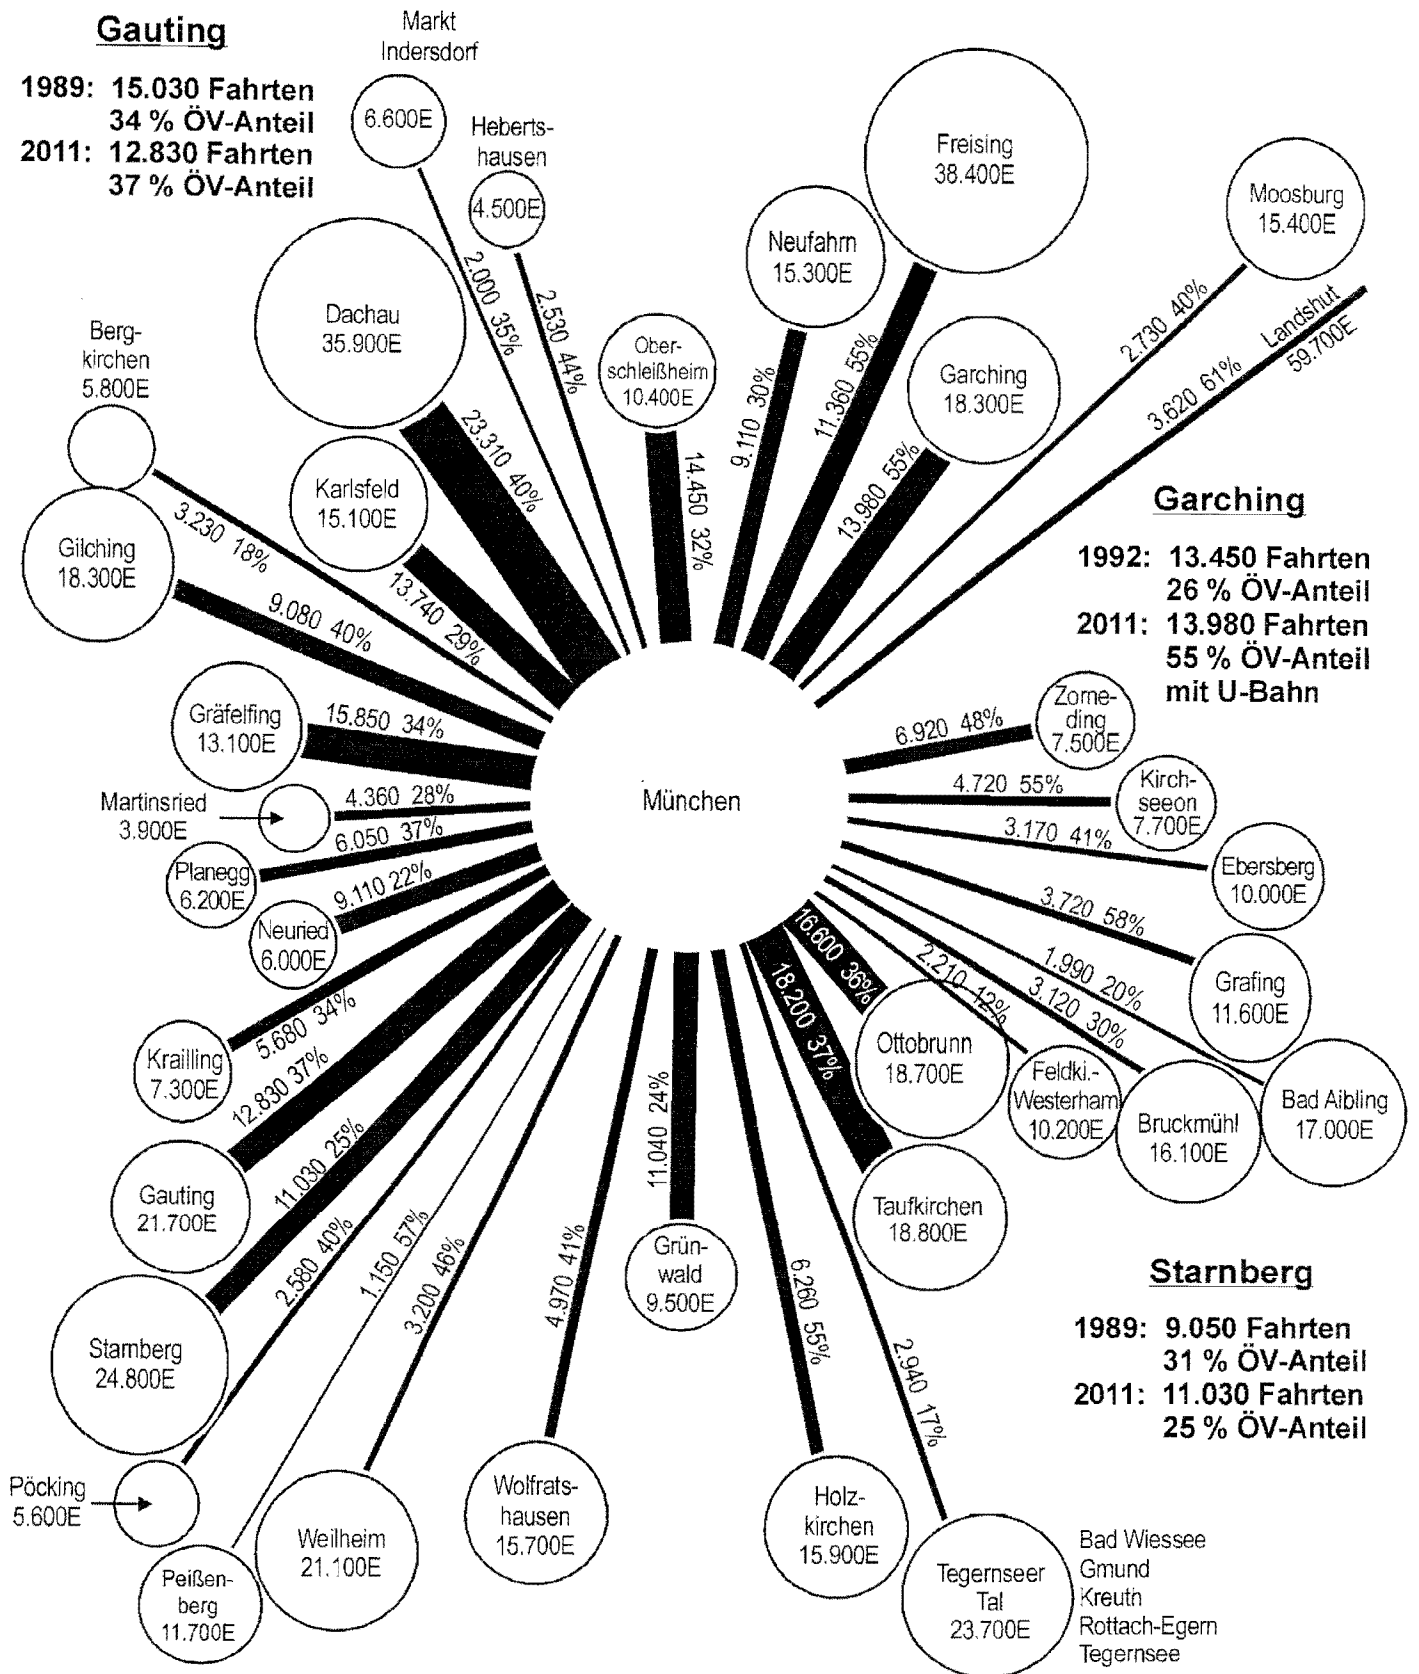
Gauting

1989: 15.030 Fahrten
34 % ÖV-Anteil
2011: 12.830 Fahrten
37 % ÖV-Anteil

Markt Indersdorf
6.600E
2.000 35%

Heberts-hausen
4.500E
2.530 44%

Dachau
35.900E
23.310 40%

Ober-schleißheim
10.400E
14.450 32%

Neufahrn
15.300E
9.110 30%

Freising
38.400E
11.360 55%

Garching
18.300E
13.980 55%

Moosburg
15.400E
2.730 40%

Landshut
59.700E
3.620 61%

Berg-kirchen
5.800E
3.230 18%

Gilching
18.300E
9.080 40%

Karlsfeld
15.100E
13.740 29%

Garching

1992: 13.450 Fahrten
26 % ÖV-Anteil
2011: 13.980 Fahrten
55 % ÖV-Anteil
mit U-Bahn

Gräfelfing
13.100E
15.850 34%

Martinsried
3.900E
4.360 28%

Planegg
6.200E
6.050 37%

Neuried
6.000E
9.110 22%

München

Zorne-ding
7.500E
6.920 48%

Kirch-seeon
7.700E
4.720 55%

Ebersberg
10.000E
3.170 41%

Grafing
11.600E
3.720 58%

Bad Aibling
17.000E
1.990 20%

Bruckmühl
16.100E
3.120 30%

Feldki.-Westerham
10.200E
2.210 12%

Ottobrunn
18.700E
16.600 36%

Taufkirchen
18.800E
18.200 37%

Krailling
7.300E
5.680 34%

Gauting
21.700E
12.830 37%

Starnberg
24.800E
11.030 25%

Pöcking
5.600E
2.580 40%

Peißen-berg
11.700E
1.150 57%

Weilheim
21.100E
3.200 46%

Wolfrats-hausen
15.700E
4.970 41%

Grün-wald
9.500E
11.040 24%

Holz-kirchen
15.900E
6.260 55%

Tegernseer Tal
23.700E
2.940 17%

Bad Wiessee
Gmund
Kreuth
Rottach-Egern
Tegernsee

Starnberg

1989: 9.050 Fahrten
31 % ÖV-Anteil
2011: 11.030 Fahrten
25 % ÖV-Anteil